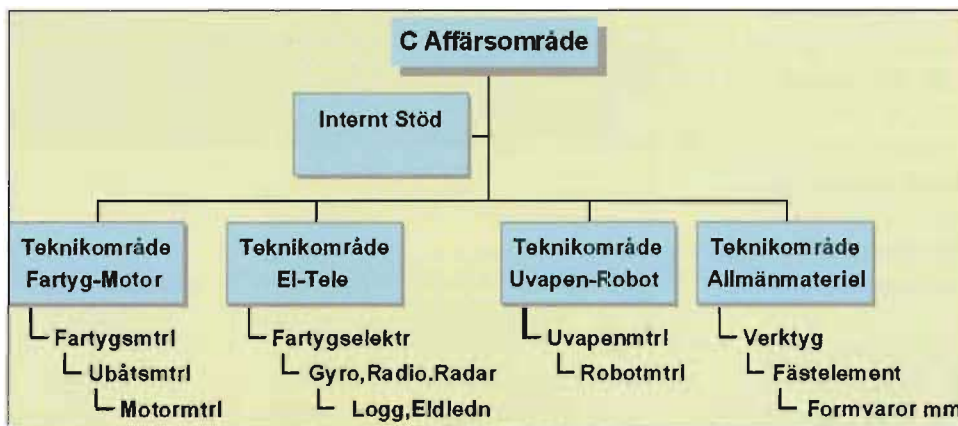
C Affärsområde

Internt Stöd

Teknikområde Fartyg-Motor

Fartygsmtrl
Ubåtsmtrl
Motormtrl

Teknikområde El-Tele

Fartygselektr
Gyro,Radio.Radar
Logg,Eldledn

Teknikområde Uvapen-Robot

Uvapenmtrl
Robotmtrl

Teknikområde Allmänmateriel

Verktyg
Fästelement
Formvaror mm